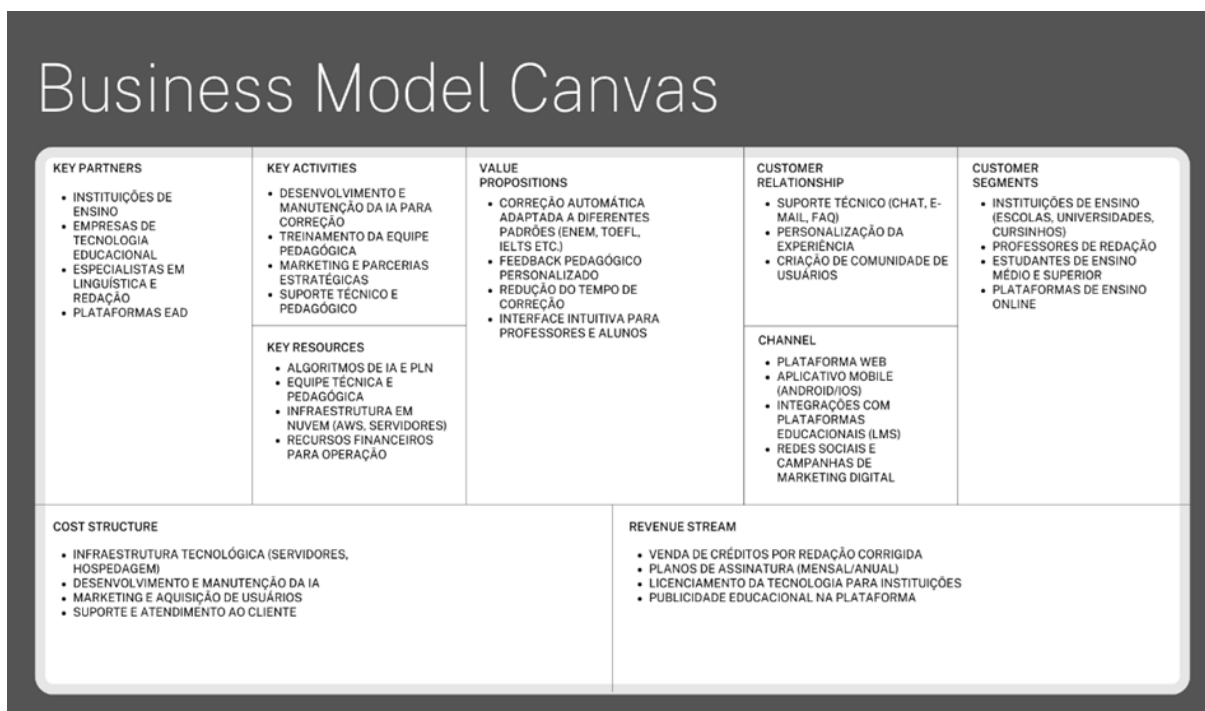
Business Model Canvas

KEY PARTNERS

- INSTITUIÇÕES DE ENSINO
- EMPRESAS DE TECNOLOGIA EDUCACIONAL
- ESPECIALISTAS EM LINGUÍSTICA E REDAÇÃO
- PLATAFORMAS EAD

KEY ACTIVITIES

- DESENVOLVIMENTO E MANUTENÇÃO DA IA PARA CORREÇÃO
- TREINAMENTO DA EQUIPE PEDAGÓGICA
- MARKETING E PARCERIAS ESTRATÉGICAS
- SUPORTE TÉCNICO E PEDAGÓGICO

KEY RESOURCES

- ALGORITMOS DE IA E PLN
- EQUIPE TÉCNICA E PEDAGÓGICA
- INFRAESTRUTURA EM NUVEM (AWS, SERVIDORES)
- RECURSOS FINANCEIROS PARA OPERAÇÃO

VALUE PROPOSITIONS

- CORREÇÃO AUTOMÁTICA ADAPTADA A DIFERENTES PADRÕES (ENEM, TOEFL, IELTS ETC.)
- FEEDBACK PEDAGÓGICO PERSONALIZADO
- REDUÇÃO DO TEMPO DE CORREÇÃO
- INTERFACE INTUITIVA PARA PROFESSORES E ALUNOS

CUSTOMER RELATIONSHIP

- SUPORTE TÉCNICO (CHAT, E-MAIL, FAQ)
- PERSONALIZAÇÃO DA EXPERIÊNCIA
- CRIAÇÃO DE COMUNIDADE DE USUÁRIOS

CHANNEL

- PLATAFORMA WEB
- APLICATIVO MOBILE (ANDROID/IOS)
- INTEGRAÇÕES COM PLATAFORMAS EDUCACIONAIS (LMS)
- REDES SOCIAIS E CAMPANHAS DE MARKETING DIGITAL

CUSTOMER SEGMENTS

- INSTITUIÇÕES DE ENSINO (ESCOLAS, UNIVERSIDADES, CURSINHOS)
- PROFESSORES DE REDAÇÃO
- ESTUDANTES DE ENSINO MÉDIO E SUPERIOR
- PLATAFORMAS DE ENSINO ONLINE

COST STRUCTURE

- INFRAESTRUTURA TECNOLÓGICA (SERVIDORES, HOSPEDAGEM)
- DESENVOLVIMENTO E MANUTENÇÃO DA IA
- MARKETING E AQUISIÇÃO DE USUÁRIOS
- SUPORTE E ATENDIMENTO AO CLIENTE

REVENUE STREAM

- VENDA DE CRÉDITOS POR REDAÇÃO CORRIGIDA
- PLANOS DE ASSINATURA (MENSAL/ANUAL)
- LICENCIAMENTO DA TECNOLOGIA PARA INSTITUIÇÕES
- PUBLICIDADE EDUCACIONAL NA PLATAFORMA